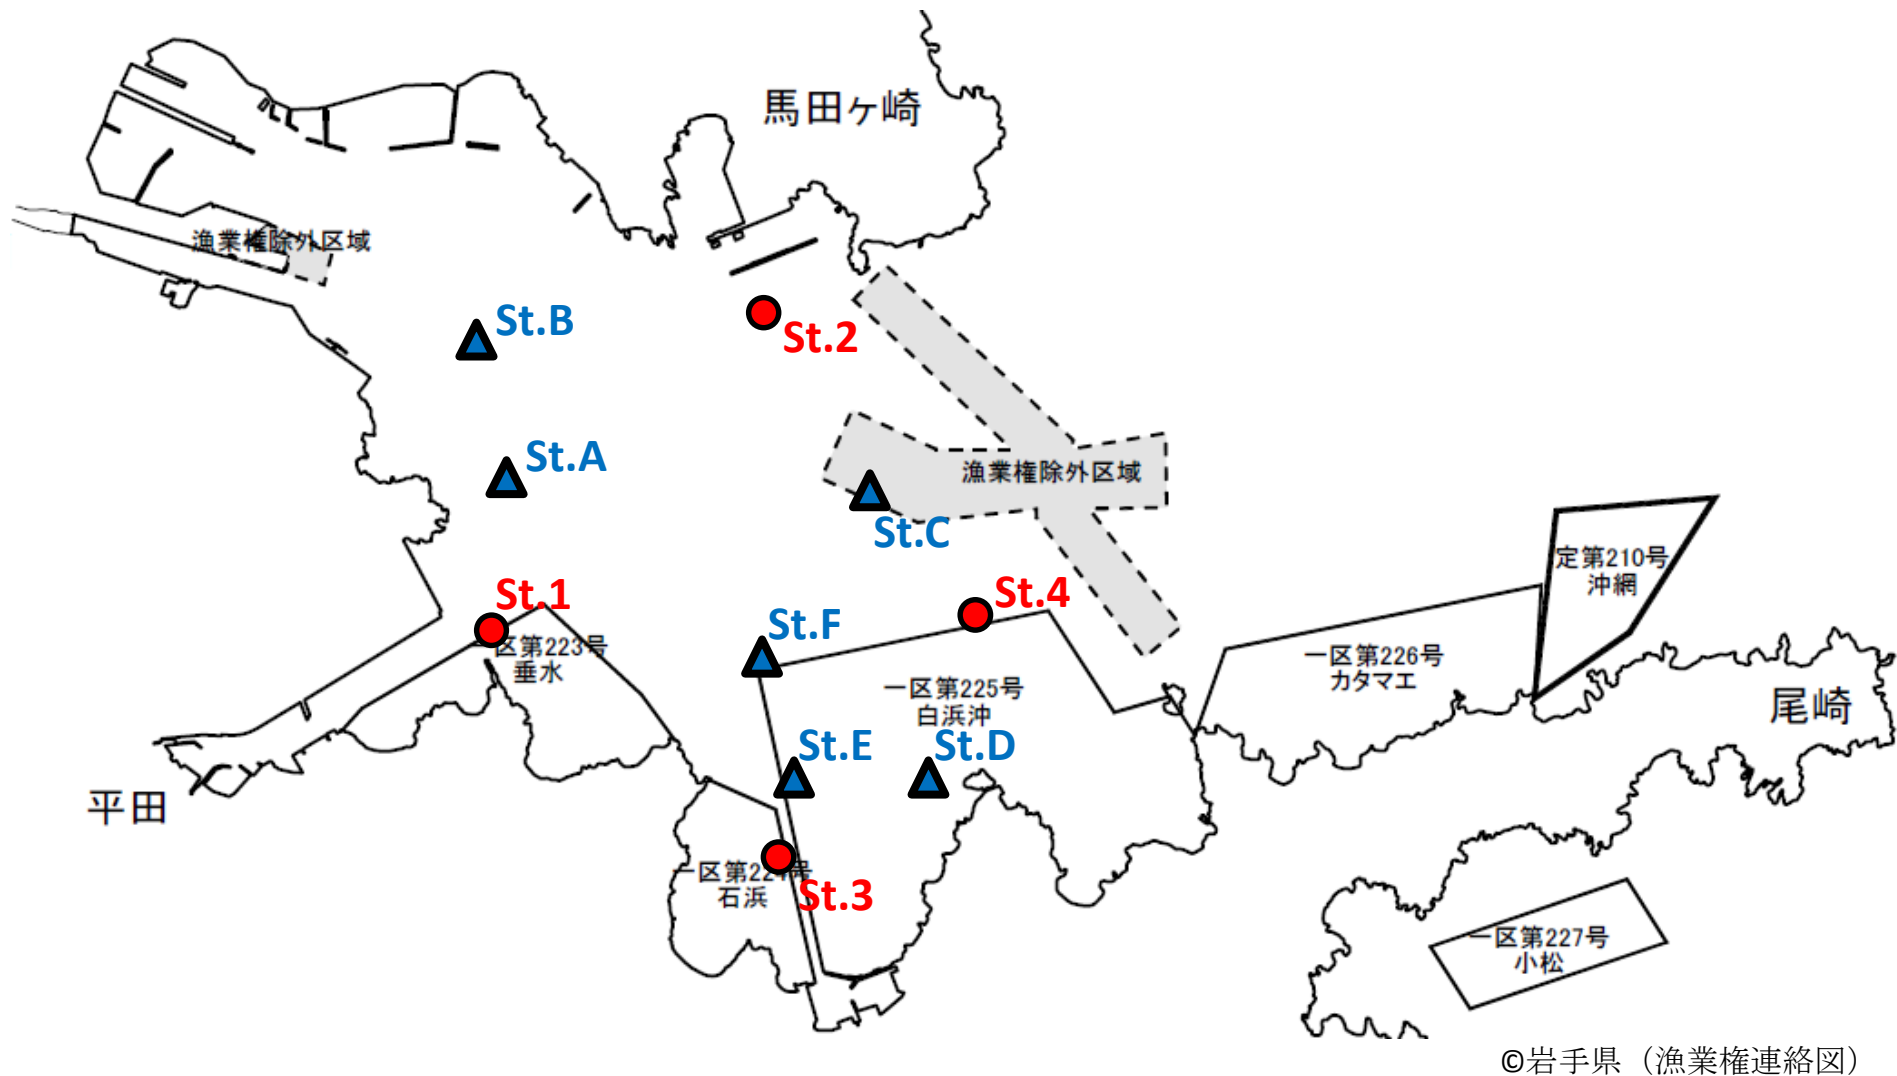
馬田ヶ崎

漁業権除外区域

St.B

St.2

St.A

漁業権除外区域

St.C

定第210号
沖網

St.1

St.4

St.F

区第223号
垂水

一区第226号
カタマエ

一区第225号
白浜沖

尾崎

St.E

St.D

平田

一区第22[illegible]号
石浜

St.3

一区第227号
小松

©岩手県（漁業権連絡図）